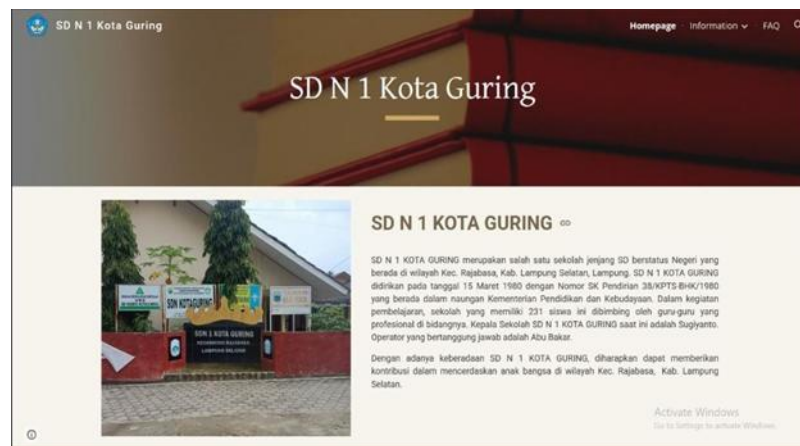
SD N 1 Kota Guring

Homepage Information FAQ

SD N 1 Kota Guring

SD N 1 KOTA GURING

SD N 1 KOTA GURING merupakan salah satu sekolah jenjang SD berstatus Negeri yang berada di wilayah Kec. Rajabasa, Kab. Lampung Selatan, Lampung. SD N 1 KOTA GURING didirikan pada tanggal 15 Maret 1980 dengan Nomor SK Pendirian 38/KPTS-BHK/1980 yang berada dalam naungan Kementerian Pendidikan dan Kebudayaan. Dalam kegiatan pembelajaran, sekolah yang memiliki 231 siswa ini dibimbing oleh guru-guru yang profesional di bidangnya. Kepala Sekolah SD N 1 KOTA GURING saat ini adalah Sugiyanto. Operator yang bertanggung jawab adalah Abu Bakar.

Dengan adanya keberadaan SD N 1 KOTA GURING, diharapkan dapat memberikan kontribusi dalam mencerdaskan anak bangsa di wilayah Kec. Rajabasa, Kab. Lampung Selatan.

SD N 1 KOTA GURING

SDN KOTAGURING

Activate Windows
Go to Settings to activate Windows.